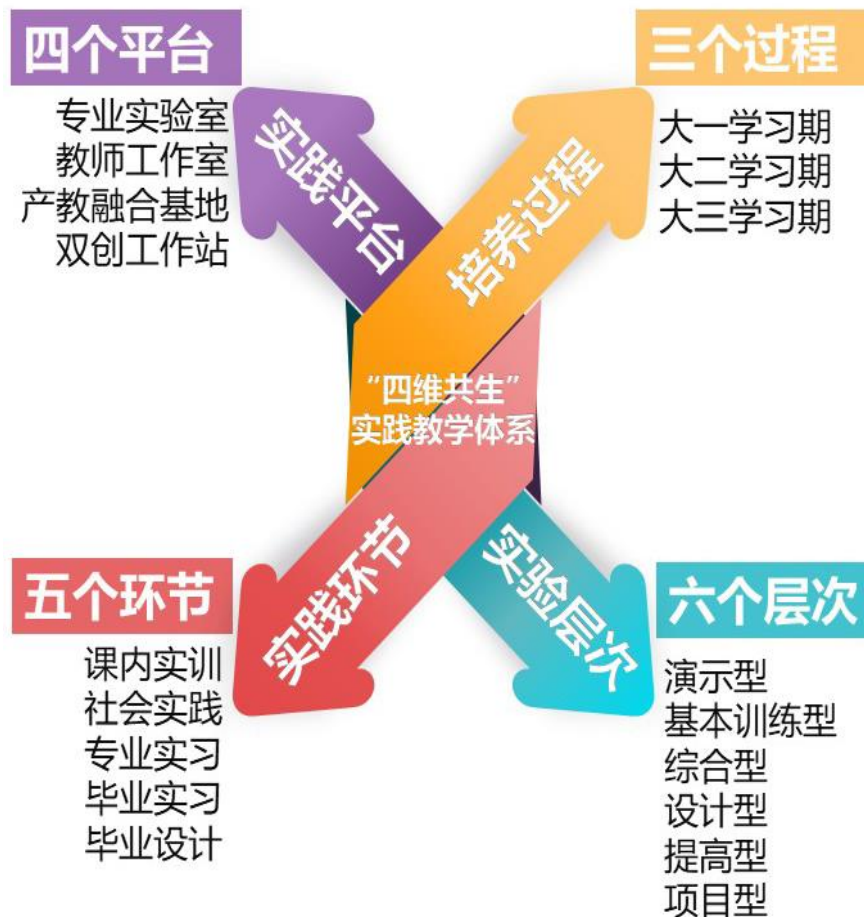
四个平台

专业实验室
教师工作室
产教融合基地
双创工作站

三个过程

大一学习期
大二学习期
大三学习期

实践平台

培养过程

“四维共生”
实践教学体系

实践环节

实验层次

五个环节

课内实训
社会实践
专业实习
毕业实习
毕业设计

六个层次

演示型
基本训练型
综合型
设计型
提高型
项目型